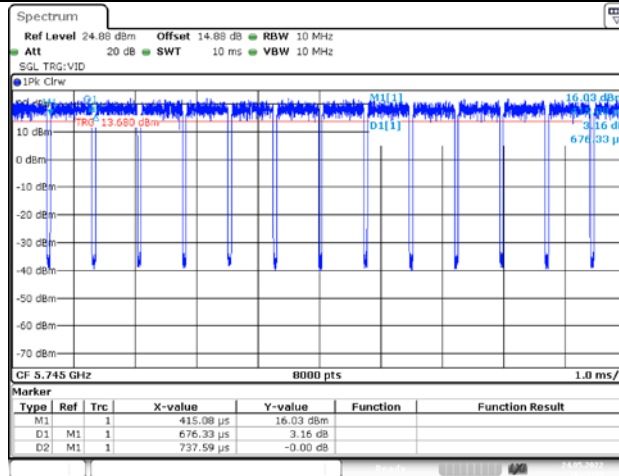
Spectrum

Ref Level 24.88 dBm Offset 14.88 dB RBW 10 MHz
Att 20 dB SWT 10 ms VBW 10 MHz
SGL TRG:VID

1Pk Clrw

M1[1] 16.03 dBm
D1[1] 3.16 dB
676.33 µs

TRG 13.680 dBm

10 dBm
0 dBm
-10 dBm
-20 dBm
-30 dBm
-40 dBm
-50 dBm
-60 dBm
-70 dBm

CF 5.745 GHz 8000 pts 1.0 ms/

Marker

| Type | Ref | Trc | X-value | Y-value | Function | Function Result |
|---|---|---|---|---|---|---|
| M1 | | 1 | 415.08 µs | 16.03 dBm | | |
| D1 | M1 | 1 | 676.33 µs | 3.16 dB | | |
| D2 | M1 | 1 | 737.59 µs | -0.00 dB | | |